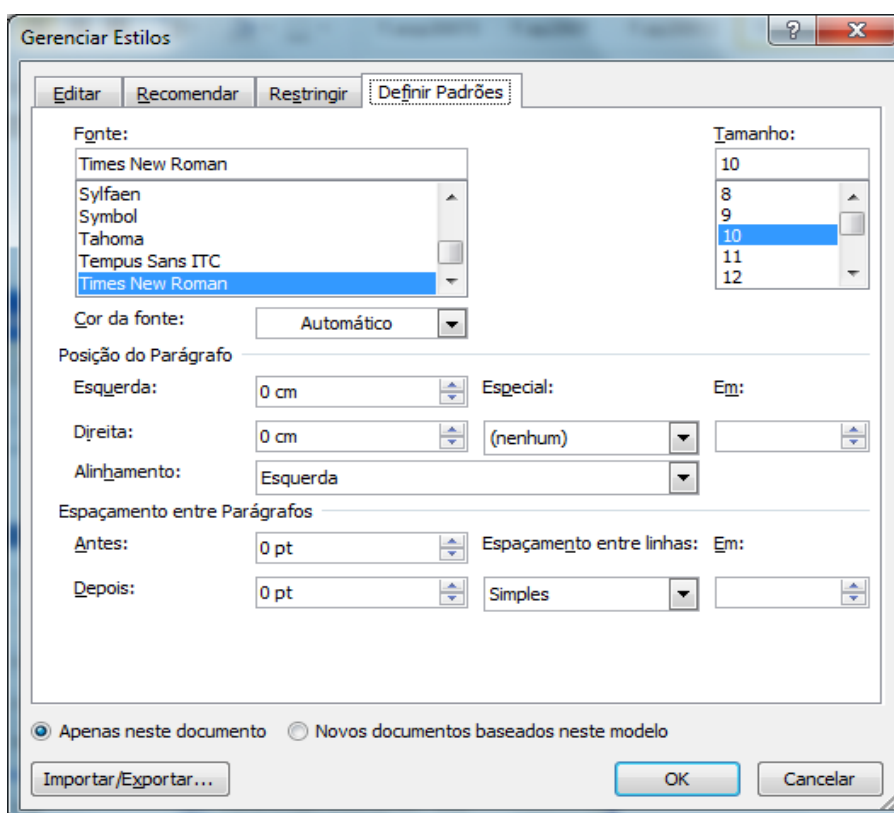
Gerenciar Estilos

?

x

Editar

Recomendar

Restringir

Definir Padrões

Fonte:

Times New Roman

Sylfaen
Symbol
Tahoma
Tempus Sans ITC
Times New Roman

Tamanho:

10

8
9
10
11
12

Cor da fonte:

Automático

Posição do Parágrafo

Esquerda:

0 cm

Especial:

Em:

Direita:

0 cm

(nenhum)

Alinhamento:

Esquerda

Espaçamento entre Parágrafos

Antes:

0 pt

Espaçamento entre linhas:

Em:

Depois:

0 pt

Simples

Apenas neste documento

Novos documentos baseados neste modelo

Importar/Exportar...

OK

Cancelar